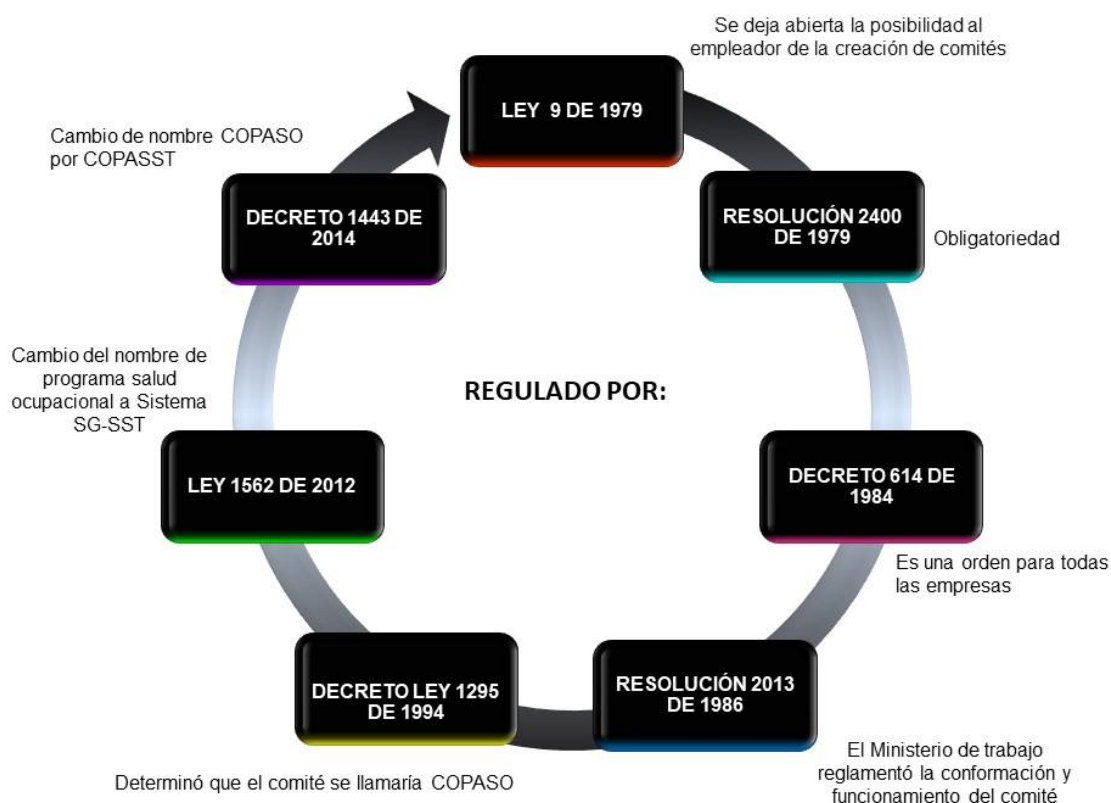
Se deja abierta la posibilidad al empleador de la creación de comités

LEY 9 DE 1979

RESOLUCIÓN 2400 DE 1979

Obligatoriedad

DECRETO 614 DE 1984

Es una orden para todas las empresas

RESOLUCIÓN 2013 DE 1986

El Ministerio de trabajo reglamentó la conformación y funcionamiento del comité

DECRETO LEY 1295 DE 1994

Determinó que el comité se llamaría COPASO

LEY 1562 DE 2012

Cambio del nombre de programa salud ocupacional a Sistema SG-SST

DECRETO 1443 DE 2014

Cambio de nombre COPASO por COPASST

REGULADO POR: